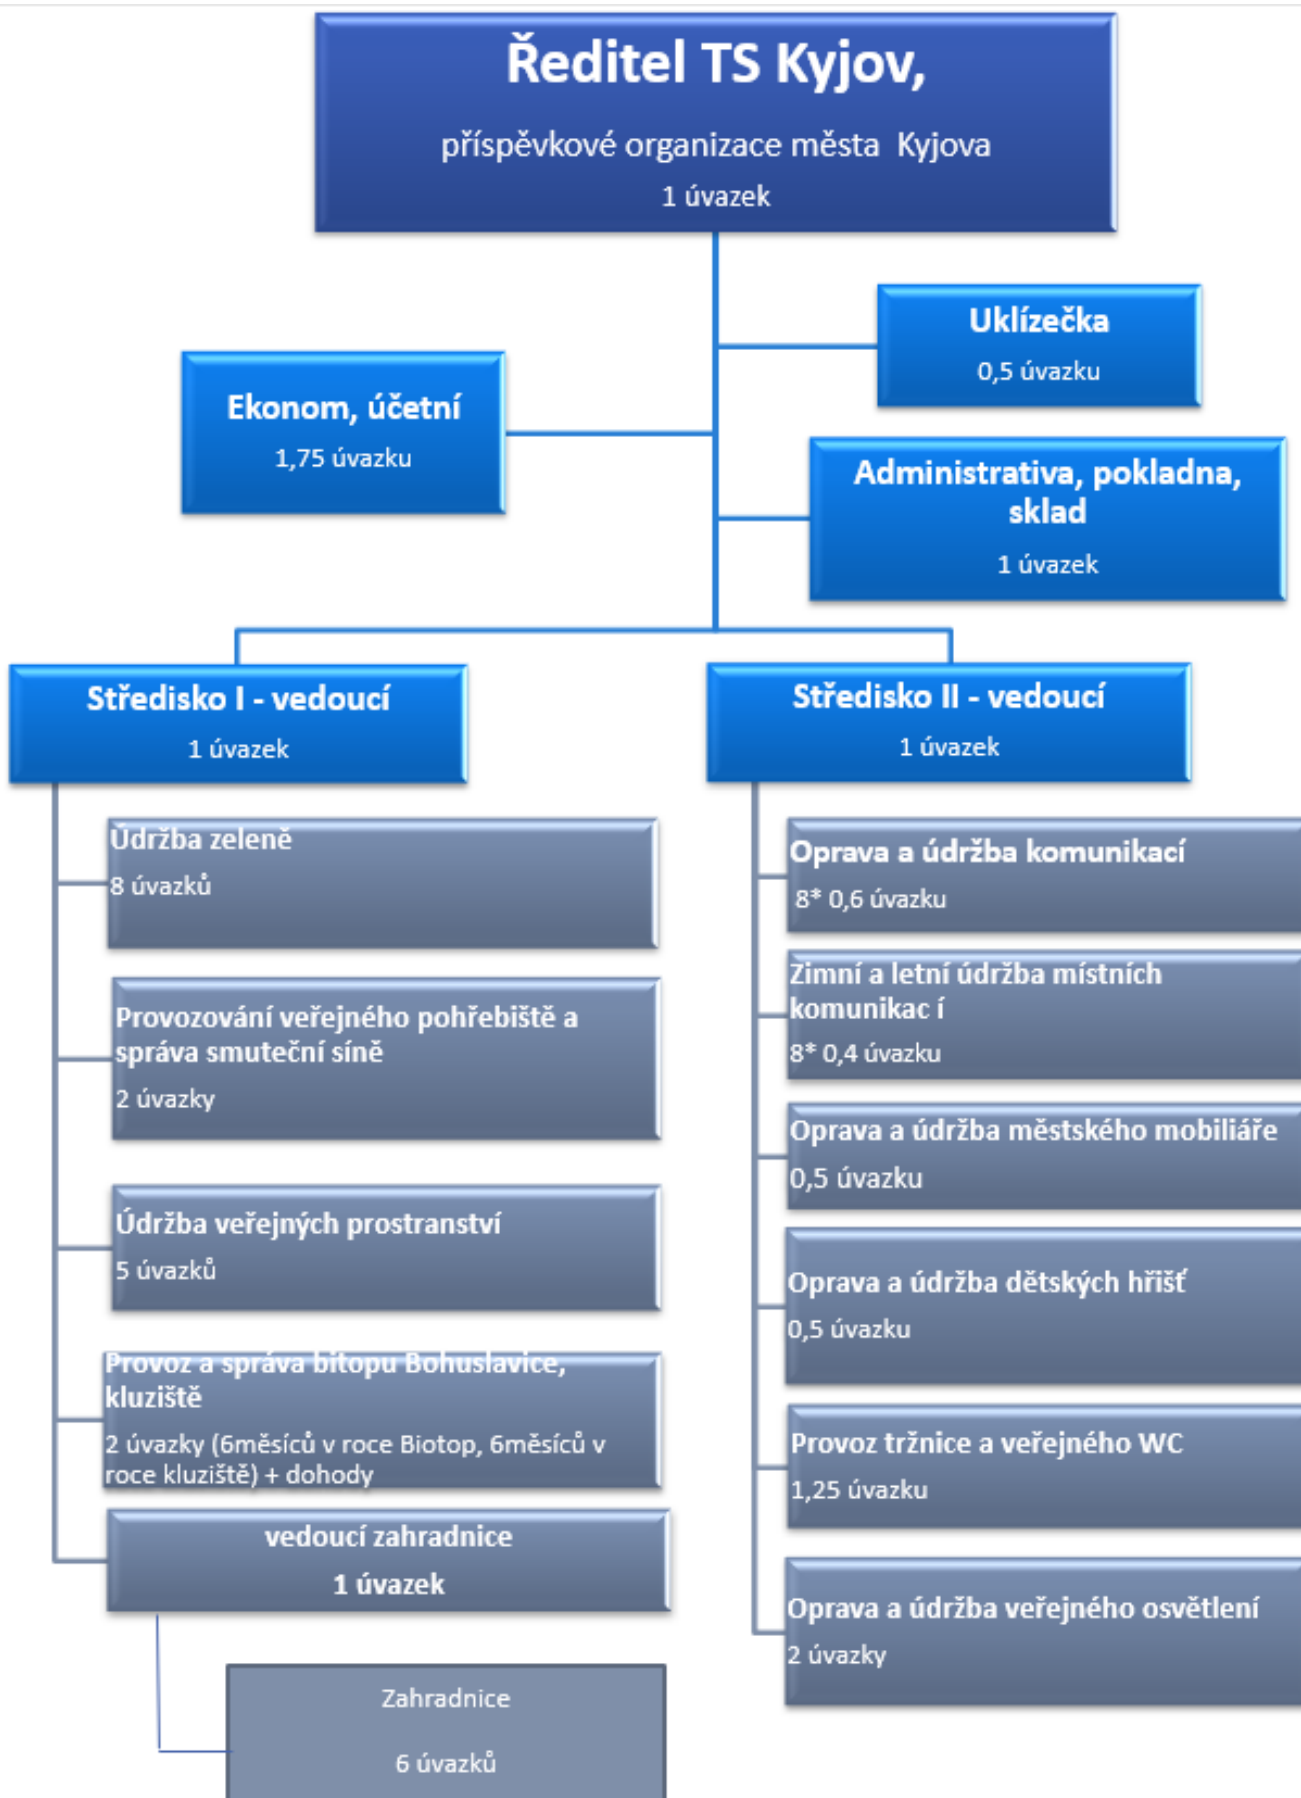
Ředitel TS Kyjov,

příspěvkové organizace města Kyjova

1 úvazek

Uklízečka

0,5 úvazku

Ekonom, účetní

1,75 úvazku

Administrativa, pokladna, sklad

1 úvazek

Středisko I - vedoucí

1 úvazek

Středisko II - vedoucí

1 úvazek

Údržba zeleně

8 úvazků

Provozování veřejného pohřebiště a správa smuteční síně

2 úvazky

Údržba veřejných prostranství

5 úvazků

Provoz a správa bitopu Bohuslavice, kluziště

2 úvazky (6měsíců v roce Biotop, 6měsíců v roce kluziště) + dohody

vedoucí zahradnice

1 úvazek

Zahradnice

6 úvazků

Oprava a údržba komunikací

8* 0,6 úvazku

Zimní a letní údržba místních komunikac í

8* 0,4 úvazku

Oprava a údržba městského mobiliáře

0,5 úvazku

Oprava a údržba dětských hřišť

0,5 úvazku

Provoz tržnice a veřejného WC

1,25 úvazku

Oprava a údržba veřejného osvětlení

2 úvazky